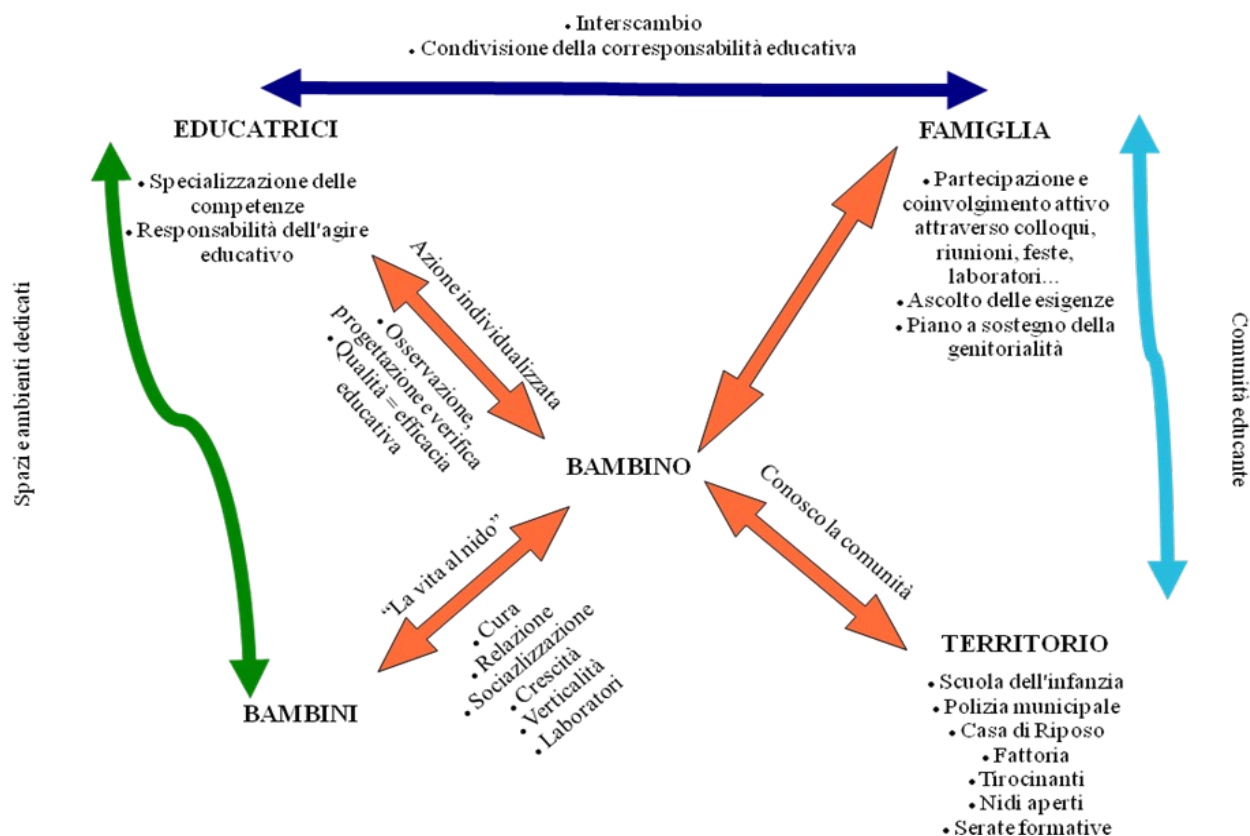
• Interscambio
• Condivisione della corresponsabilità educativa

EDUCATRICI

• Specializzazione delle competenze
• Responsabilità dell'agire educativo

FAMIGLIA

• Partecipazione e coinvolgimento attivo attraverso colloqui, riunioni, feste, laboratori...
• Ascolto delle esigenze
• Piano a sostegno della genitorialità

Spazi e ambienti dedicati

Comunità educante

Azione individualizzata

• Osservazione, progettazione e verifica
• Qualità = efficacia educativa

BAMBINO

Conosco la comunità

"La vita al nido"

• Cura
• Relazione
• Socialzlizzazione
• Crescità
• Verticalità
• Laboratori

BAMBINI

TERRITORIO

• Scuola dell'infanzia
• Polizia municipale
• Casa di Riposo
• Fattoria
• Tirocinanti
• Nidi aperti
• Serate formative